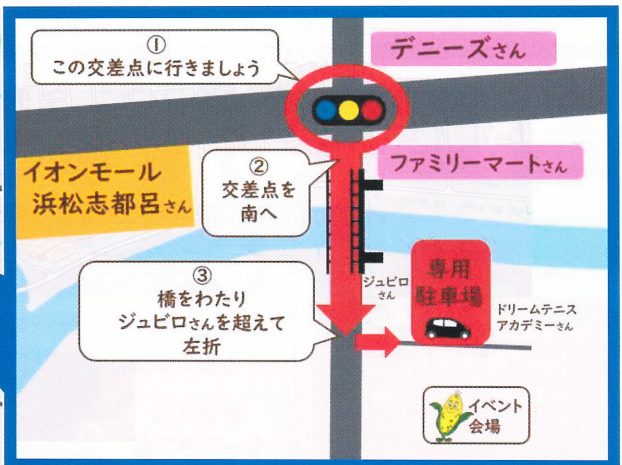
①
この交差点に行きましょう

デニーズさん

イオンモール
浜松志都呂さん

②
交差点を
南へ

ファミリーマートさん

③
橋をわたり
ジュビロさんを超えて
左折

ジュビロ
さん

専用
駐車場

ドリームテニス
アカデミーさん

イベント
会場